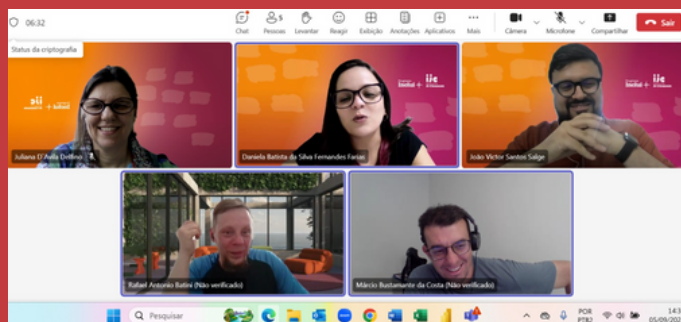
06:32

Status da criptografia

Chat

5
Pessoas

Levantar

Reagir

Exibição

Anotações

Aplicativos

Mais

Câmera

Microfone

Compartilhar

Sair

Juliana D'Avila Delfino

Daniela Batista da Silva Fernandes Farias

João Victor Santos Salge

Rafael Antonio Batini (Não verificado)

Márcio Bustamante da Costa (Não verificado)

Pesquisar

POR
PTB2

14:3
01/09/20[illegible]